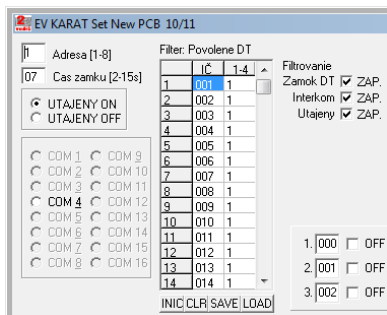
EV KARAT Set New PCB 10/11

1 Adresa [1-8]
07 Cas zamku [2-15s]

UTAJENY ON
UTAJENY OFF

COM 1 COM 9
COM 2 COM 10
COM 3 COM 11
COM 4 COM 12
COM 5 COM 13
COM 6 COM 14
COM 7 COM 15
COM 8 COM 16

Filter: Povolene DT

| | IČ | 1-4 |
|---|---|---|
| 1 | 001 | 1 |
| 2 | 002 | 1 |
| 3 | 003 | 1 |
| 4 | 004 | 1 |
| 5 | 005 | 1 |
| 6 | 006 | 1 |
| 7 | 007 | 1 |
| 8 | 008 | 1 |
| 9 | 009 | 1 |
| 10 | 010 | 1 |
| 11 | 011 | 1 |
| 12 | 012 | 1 |
| 13 | 013 | 1 |
| 14 | 014 | 1 |

INIC CLR SAVE LOAD

Filtrovanie
Zamok DT ZAP.
Interkom ZAP.
Utajeny ZAP.

1. 000 OFF
2. 001 OFF
3. 002 OFF